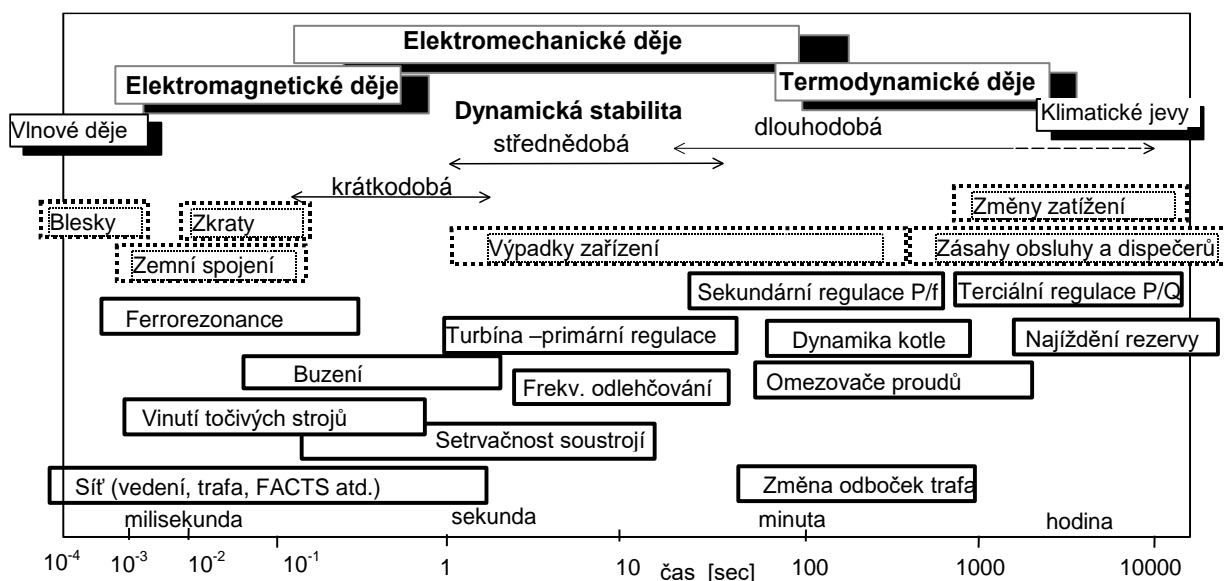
Elektromechanické děje

Elektromagnetické děje

Termodynamické děje

Vlnové děje

Dynamická stabilita

Klimatické jevy

dlouhodobá

střednědobá

krátkodobá

Blesky

Zkraty

Změny zatížení

Výpadky zařízení

Zásahy obsluhy a dispečerů

Zemní spojení

Sekundární regulace P/f

Terciální regulace P/Q

Ferrorezonance

Turbína –primární regulace

Dynamika kotle

Najíždění rezervy

Buzení

Frekv. odlehčování

Omezovače proudů

Vinutí točivých strojů

Setrvačnost soustrojí

Síť (vedení, trafa, FACTS atd.)

Změna odboček trafa

milisekunda

sekunda

minuta

hodina

$10^{-4}$ $10^{-3}$ $10^{-2}$ $10^{-1}$ 1 10 čas [sec] 100 1000 10000